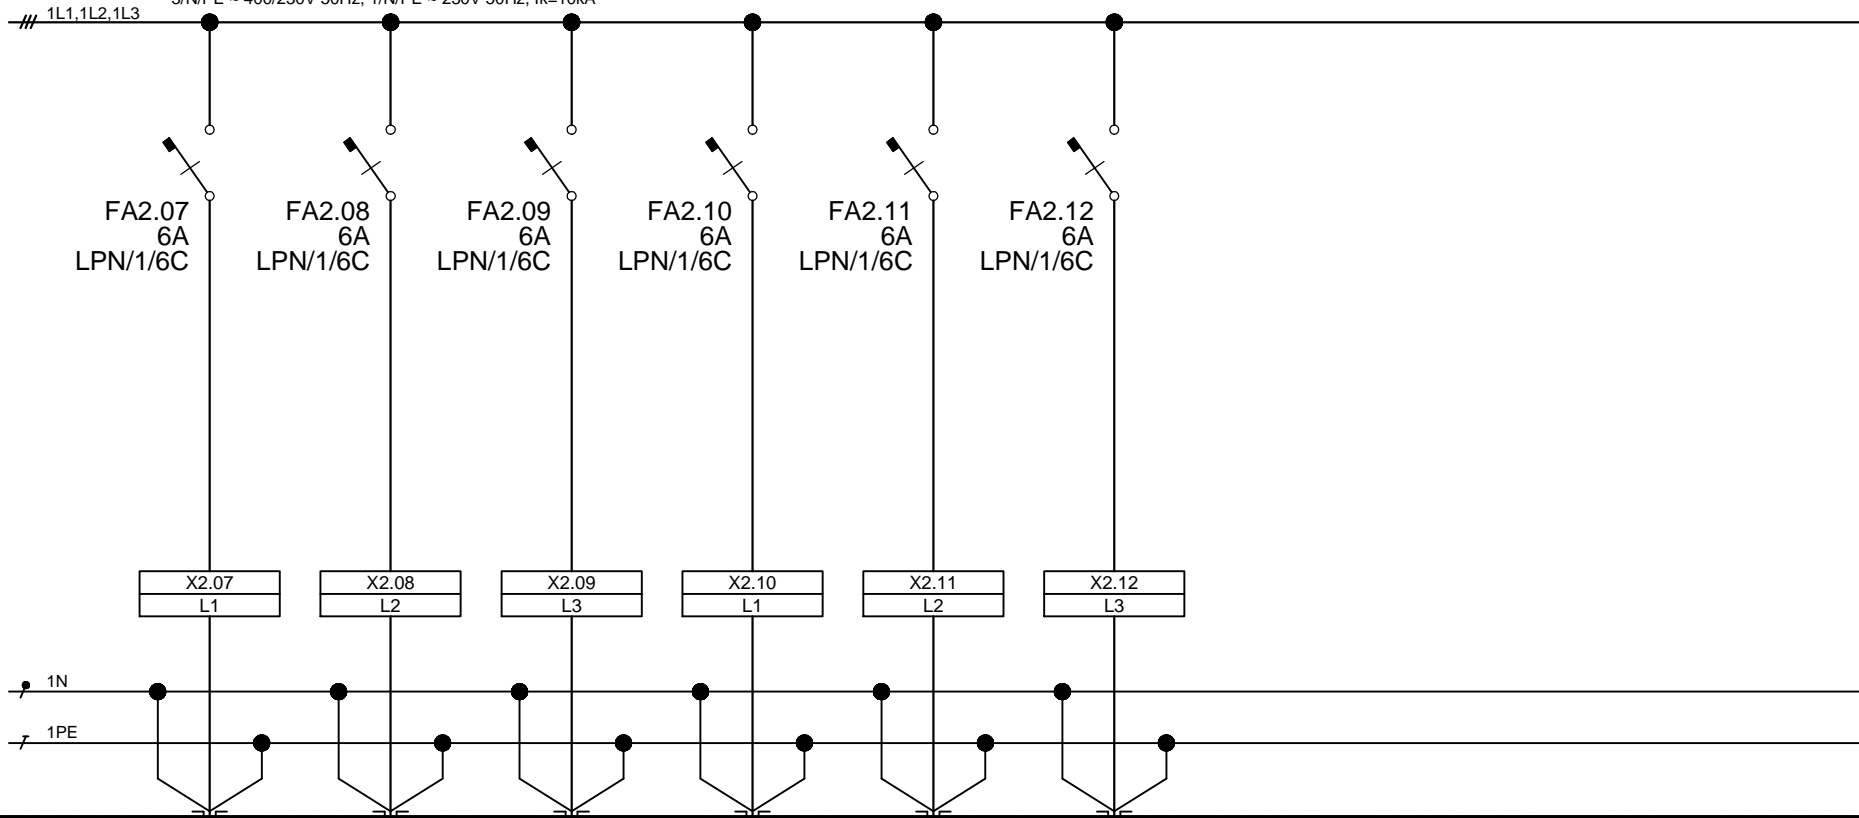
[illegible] 400/230V 50Hz, 1/N/PE ~ 230V 50Hz, Ik=10kA

1L1,1L2,1L3

FA2.07
6A
LPN/1/6C

FA2.08
6A
LPN/1/6C

FA2.09
6A
LPN/1/6C

FA2.10
6A
LPN/1/6C

FA2.11
6A
LPN/1/6C

FA2.12
6A
LPN/1/6C

X2.07
L1

X2.08
L2

X2.09
L3

X2.10
L1

X2.11
L2

X2.12
L3

1N

1PE